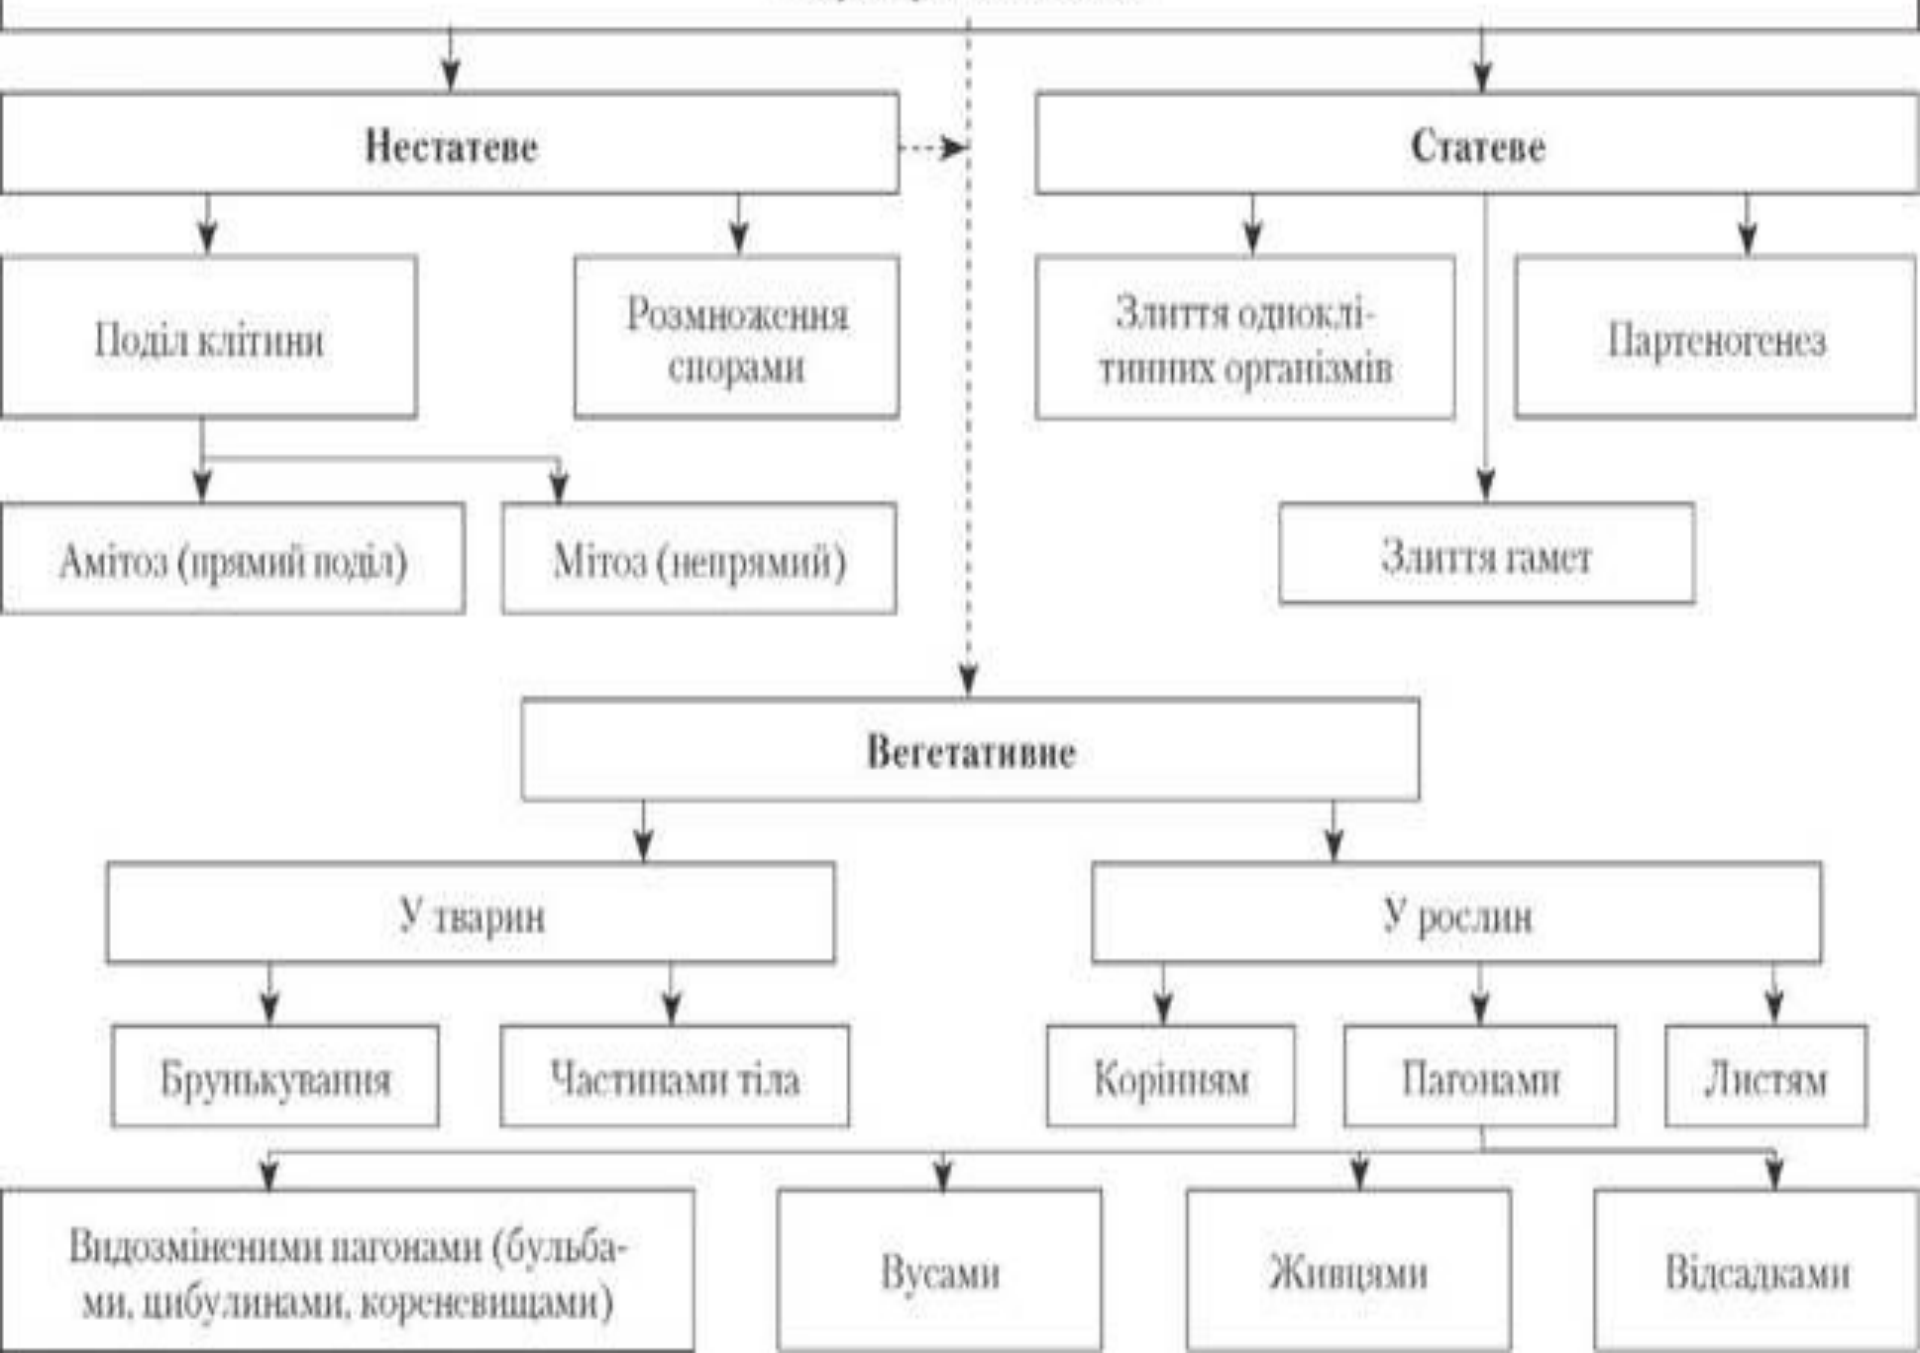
Нестатеве

Статеве

Поділ клітини

Розмноження спорами

Злиття одноклітинних організмів

Партеногенез

Амітоз (прямий поділ)

Мітоз (непрямий)

Злиття гамет

Вегетативне

У тварин

У рослин

Брунькування

Частинами тіла

Корінням

Пагонами

Листям

Видозміненими пагонами (бульбами, цибулинами, кореневищами)

Вусами

Живцями

Відсадками